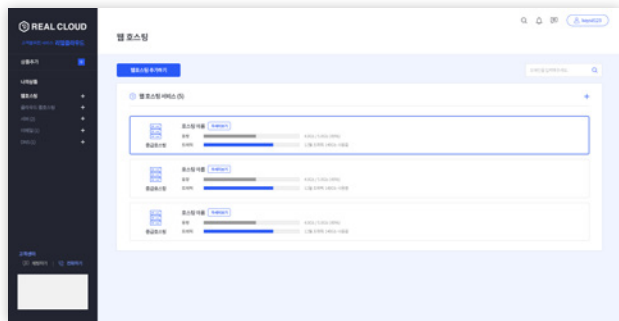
REAL CLOUD

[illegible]

상품추가

나의상품

웹호스팅

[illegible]

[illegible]

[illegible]

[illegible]

고객센터

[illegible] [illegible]

웹 호스팅

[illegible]

웹호스팅 추가하기

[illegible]

웹 호스팅 서비스 (3)

+

호스팅 이름 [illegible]

용량 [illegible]

트래픽 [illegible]

중급호스팅

호스팅 이름 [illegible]

용량 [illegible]

트래픽 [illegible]

중급호스팅

호스팅 이름 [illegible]

용량 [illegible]

트래픽 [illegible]

중급호스팅